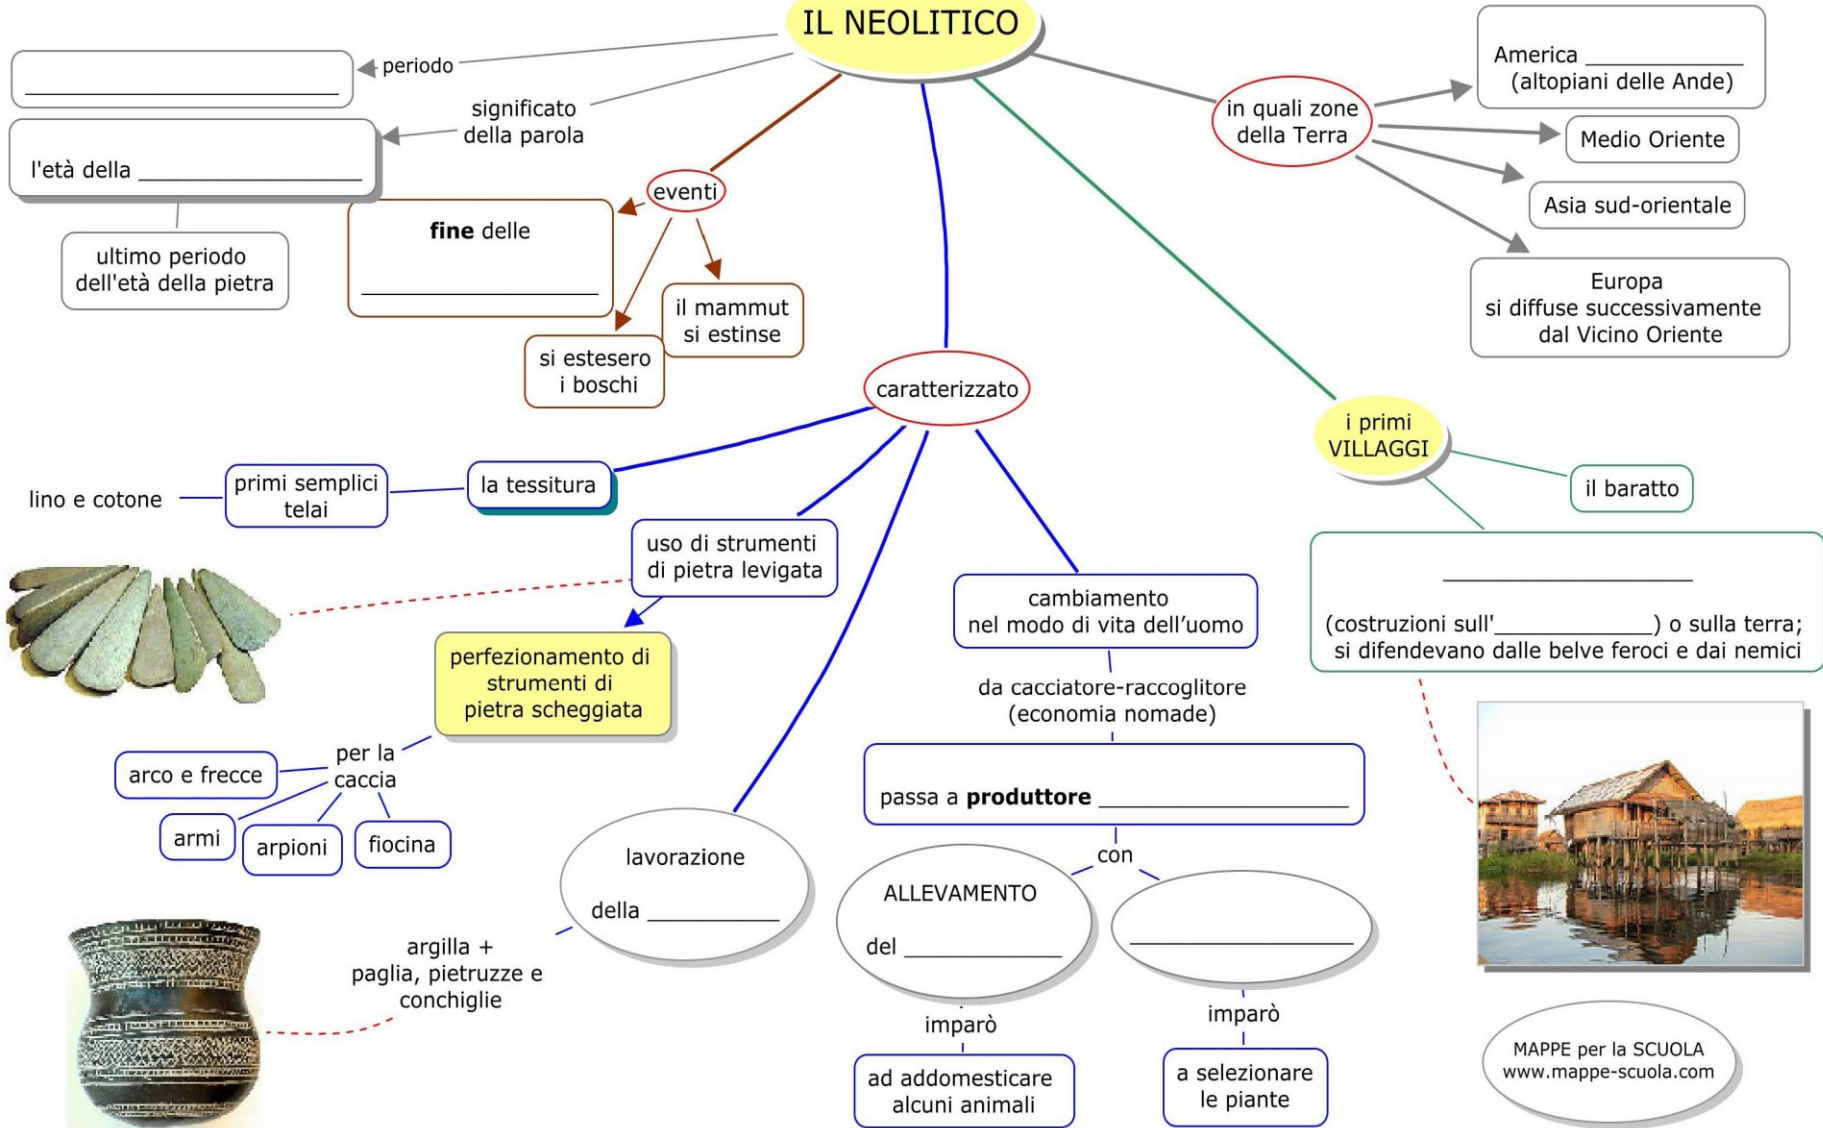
IL NEOLITICO

periodo
______________________

significato della parola
l'età della ______________

ultimo periodo dell'età della pietra

eventi
fine delle
______________
il mammut si estinse
si estesero i boschi

in quali zone della Terra
America ___________ (altopiani delle Ande)
Medio Oriente
Asia sud-orientale
Europa si diffuse successivamente dal Vicino Oriente

caratterizzato

la tessitura
primi semplici telai
lino e cotone

uso di strumenti di pietra levigata
perfezionamento di strumenti di pietra scheggiata
per la caccia
arco e frecce
armi
arpioni
fiocina

lavorazione della __________
argilla + paglia, pietruzze e conchiglie

cambiamento nel modo di vita dell'uomo
da cacciatore-raccoglitore (economia nomade)
passa a **produttore** ________________
con
ALLEVAMENTO del ____________
imparò
ad addomesticare alcuni animali
________________
imparò
a selezionare le piante

i primi VILLAGGI
il baratto
________________
(costruzioni sull'___________) o sulla terra; si difendevano dalle belve feroci e dai nemici

MAPPE per la SCUOLA
www.mappe-scuola.com